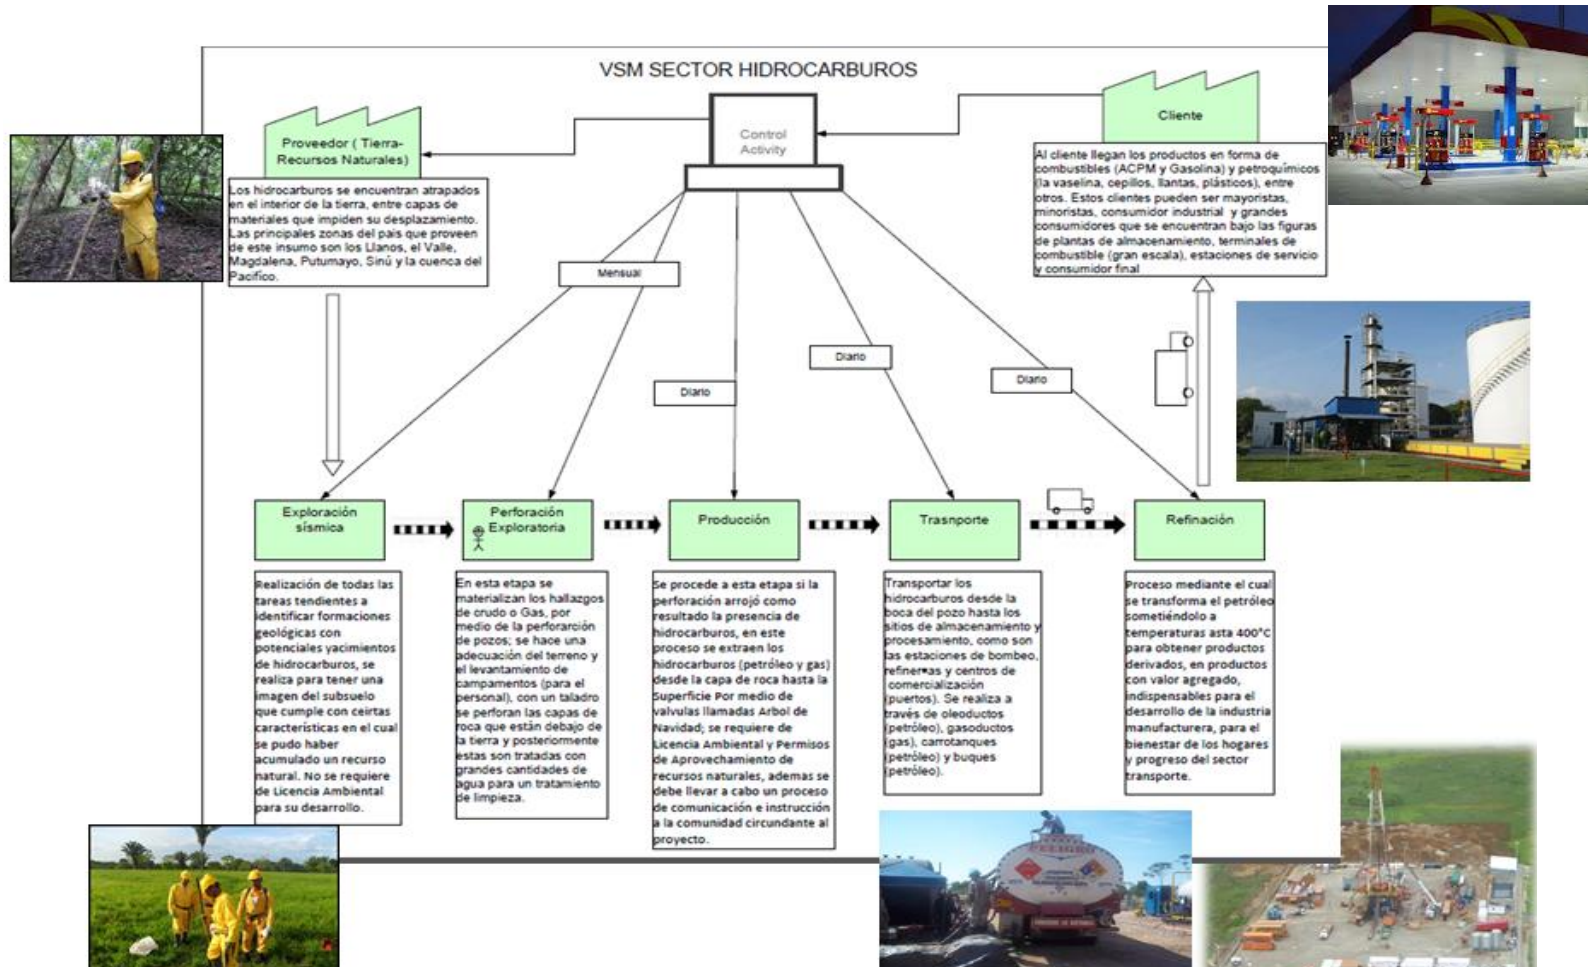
VSM SECTOR HIDROCARBUROS

Proveedor ( Tierra-Recursos Naturales)

Los hidrocarburos se encuentran atrapados en el interior de la tierra, entre capas de materiales que impiden su desplazamiento. Las principales zonas del país que proveen de este insumo son los Llanos, el Valle, Magdalena, Putumayo, Sinú y la cuenca del Pacífico.

Control Activity

Cliente

Al cliente llegan los productos en forma de combustibles (ACPM y Gasolina) y petroquímicos (la vaselina, cepillos, llantas, plásticos), entre otros. Estos clientes pueden ser mayoristas, minoristas, consumidor industrial y grandes consumidores que se encuentran bajo las figuras de plantas de almacenamiento, terminales de combustible (gran escala), estaciones de servicio y consumidor final

Mensual

Diario

Diario

Diario

Exploración sísmica

Perforación Exploratoria

Producción

Trasnporte

Refinación

Realización de todas las tareas tendientes a identificar formaciones geológicas con potenciales yacimientos de hidrocarburos, se realiza para tener una imagen del subsuelo que cumple con ceirtas características en el cual se pudo haber acumulado un recurso natural. No se requiere de Licencia Ambiental para su desarrollo.

En esta etapa se materializan los hallazgos de crudo o Gas, por medio de la perforación de pozos; se hace una adecuación del terreno y el levantamiento de campamentos (para el personal), con un taladro se perforan las capas de roca que están debajo de la tierra y posteriormente estas son tratadas con grandes cantidades de agua para un tratamiento de limpieza.

Se procede a esta etapa si la perforación arrojó como resultado la presencia de hidrocarburos, en este proceso se extraen los hidrocarburos (petróleo y gas) desde la capa de roca hasta la Superficie Por medio de valvulas llamadas Arbol de Navidad; se requiere de Licencia Ambiental y Permisos de Aprovechamiento de recursos naturales, ademas se debe llevar a cabo un proceso de comunicación e instrucción a la comunidad circundante al proyecto.

Transportar los hidrocarburos desde la boca del pozo hasta los sitios de almacenamiento y procesamiento, como son las estaciones de bombeo, refinerías y centros de comercialización (puertos). Se realiza a través de oleoductos (petróleo), gasoductos (gas), carrotanques (petróleo) y buques (petróleo).

Proceso mediante el cual se transforma el petróleo sometiéndolo a temperaturas asta 400°C para obtener productos derivados, en productos con valor agregado, indispensables para el desarrollo de la industria manufacturera, para el bienestar de los hogares y progreso del sector transporte.